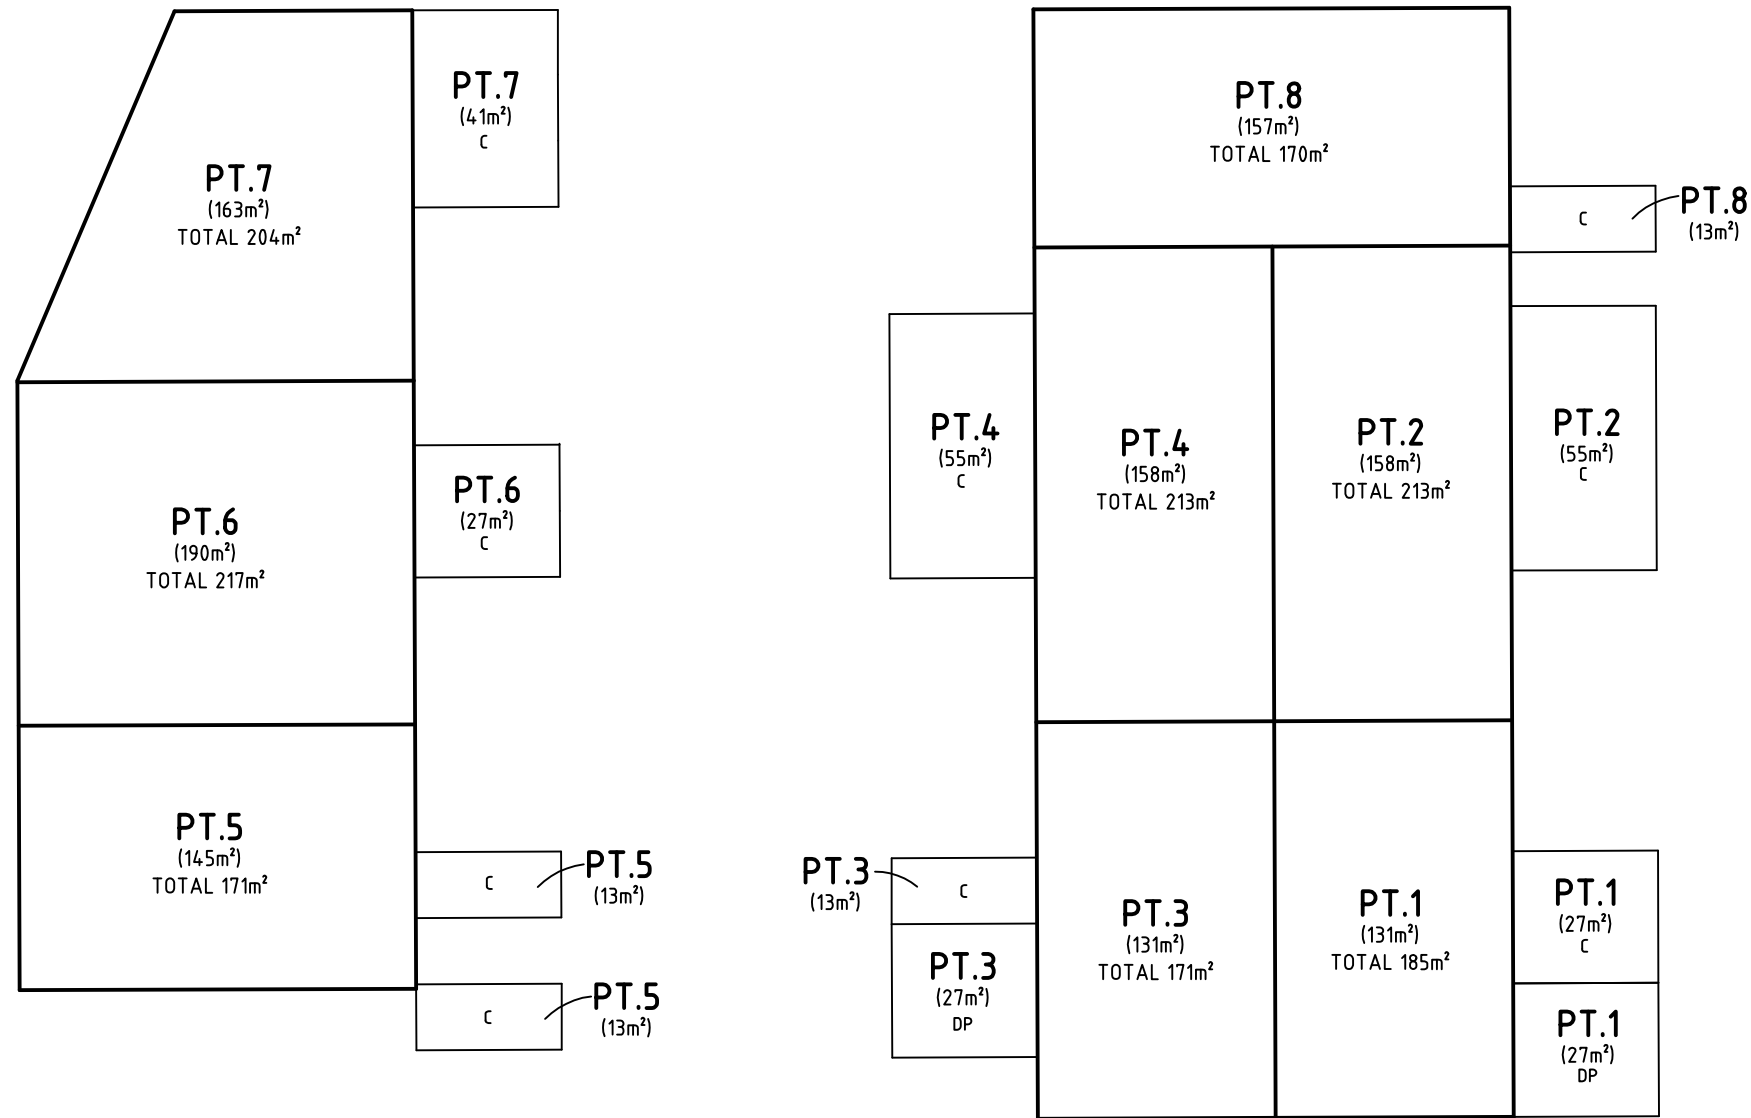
PT.7
$(163m^2)$
TOTAL $204m^2$

PT.7
$(41m^2)$
C

PT.6
$(190m^2)$
TOTAL $217m^2$

PT.6
$(27m^2)$
C

PT.5
$(145m^2)$
TOTAL $171m^2$

C
PT.5
$(13m^2)$

C
PT.5
$(13m^2)$

PT.8
$(157m^2)$
TOTAL $170m^2$

C
PT.8
$(13m^2)$

PT.4
$(55m^2)$
C

PT.4
$(158m^2)$
TOTAL $213m^2$

PT.2
$(158m^2)$
TOTAL $213m^2$

PT.2
$(55m^2)$
C

PT.3
$(13m^2)$
C

PT.3
$(27m^2)$
DP

PT.3
$(131m^2)$
TOTAL $171m^2$

PT.1
$(131m^2)$
TOTAL $185m^2$

PT.1
$(27m^2)$
C

PT.1
$(27m^2)$
DP